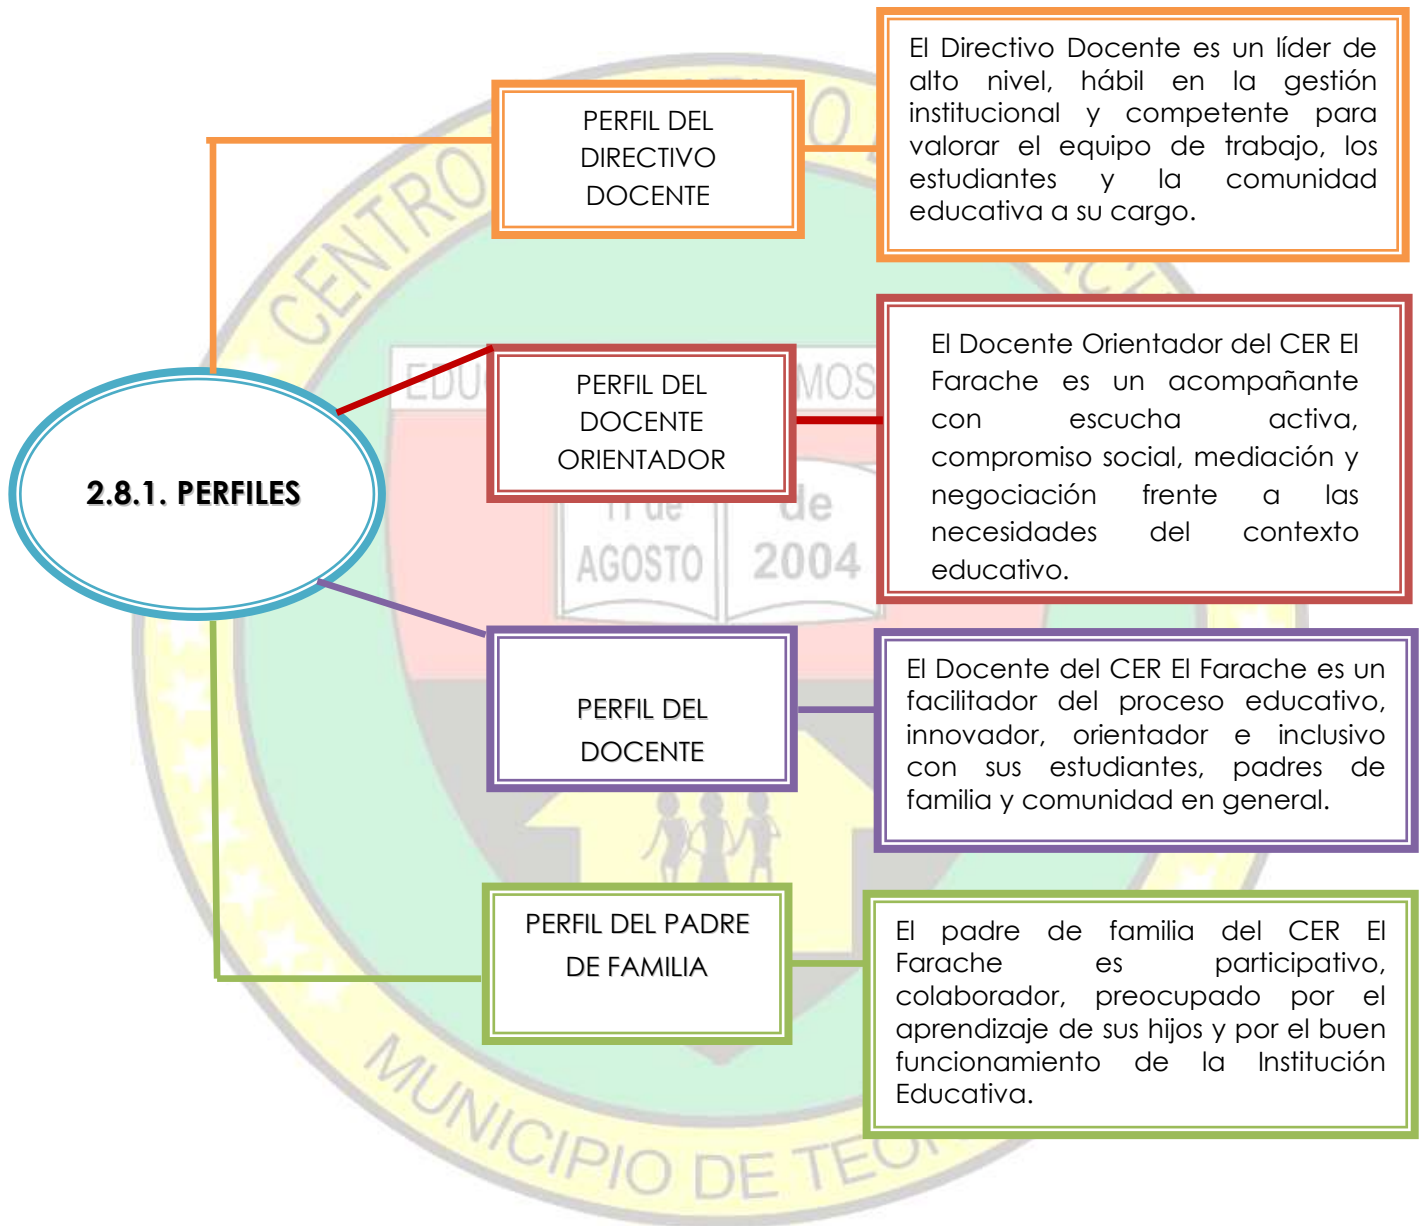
2.8.1. PERFILES

PERFIL DEL DIRECTIVO DOCENTE

El Directivo Docente es un líder de alto nivel, hábil en la gestión institucional y competente para valorar el equipo de trabajo, los estudiantes y la comunidad educativa a su cargo.

PERFIL DEL DOCENTE ORIENTADOR

El Docente Orientador del CER El Farache es un acompañante con escucha activa, compromiso social, mediación y negociación frente a las necesidades del contexto educativo.

PERFIL DEL DOCENTE

El Docente del CER El Farache es un facilitador del proceso educativo, innovador, orientador e inclusivo con sus estudiantes, padres de familia y comunidad en general.

PERFIL DEL PADRE DE FAMILIA

El padre de familia del CER El Farache es participativo, colaborador, preocupado por el aprendizaje de sus hijos y por el buen funcionamiento de la Institución Educativa.

CENTRO

EDU

MOS

11 de AGOSTO de 2004

MUNICIPIO DE TEO